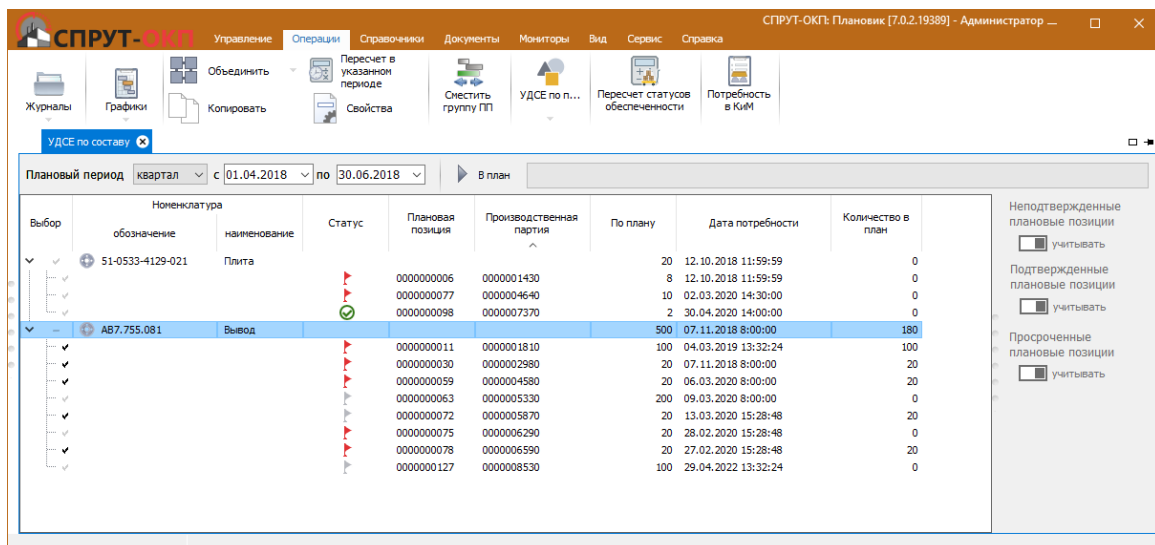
СПРУТ-ОКП Управление Операции Справочники Документы Мониторы Вид Сервис Справка

СПРУТ-ОКП: Плановик [7.0.2.19389] - Администратор

Журналы Графики Объединить Копировать Пересчет в указанном периоде Свойства Сместить группу ПП УДСЕ по п... Пересчет статусов обеспеченности Потребность в КиМ

УДСЕ по составу

Плановый период квартал с 01.04.2018 по 30.06.2018 В план

| Выбор | Номенклатура обозначение | наименование | Статус | Плановая позиция | Производственная партия | По плану | Дата потребности | Количество в план |
|---|---|---|---|---|---|---|---|---|
| | 51-0533-4129-021 | Плита | | | | 20 | 12.10.2018 11:59:59 | 0 |
| | | | | 0000000006 | 0000001430 | 8 | 12.10.2018 11:59:59 | 0 |
| | | | | 0000000077 | 0000004640 | 10 | 02.03.2020 14:30:00 | 0 |
| | | | | 0000000098 | 0000007370 | 2 | 30.04.2020 14:00:00 | 0 |
| | АВ7.755.081 | Вывод | | | | 500 | 07.11.2018 8:00:00 | 180 |
| | | | | 0000000011 | 0000001810 | 100 | 04.03.2019 13:32:24 | 100 |
| | | | | 0000000030 | 0000002980 | 20 | 07.11.2018 8:00:00 | 20 |
| | | | | 0000000059 | 0000004580 | 20 | 06.03.2020 8:00:00 | 20 |
| | | | | 0000000063 | 0000005330 | 200 | 09.03.2020 8:00:00 | 0 |
| | | | | 0000000072 | 0000005870 | 20 | 13.03.2020 15:28:48 | 20 |
| | | | | 0000000075 | 0000006290 | 20 | 28.02.2020 15:28:48 | 0 |
| | | | | 0000000078 | 0000006590 | 20 | 27.02.2020 15:28:48 | 20 |
| | | | | 0000000127 | 0000008530 | 100 | 29.04.2022 13:32:24 | 0 |

Неподтвержденные плановые позиции
учитывать

Подтвержденные плановые позиции
учитывать

Просроченные плановые позиции
учитывать